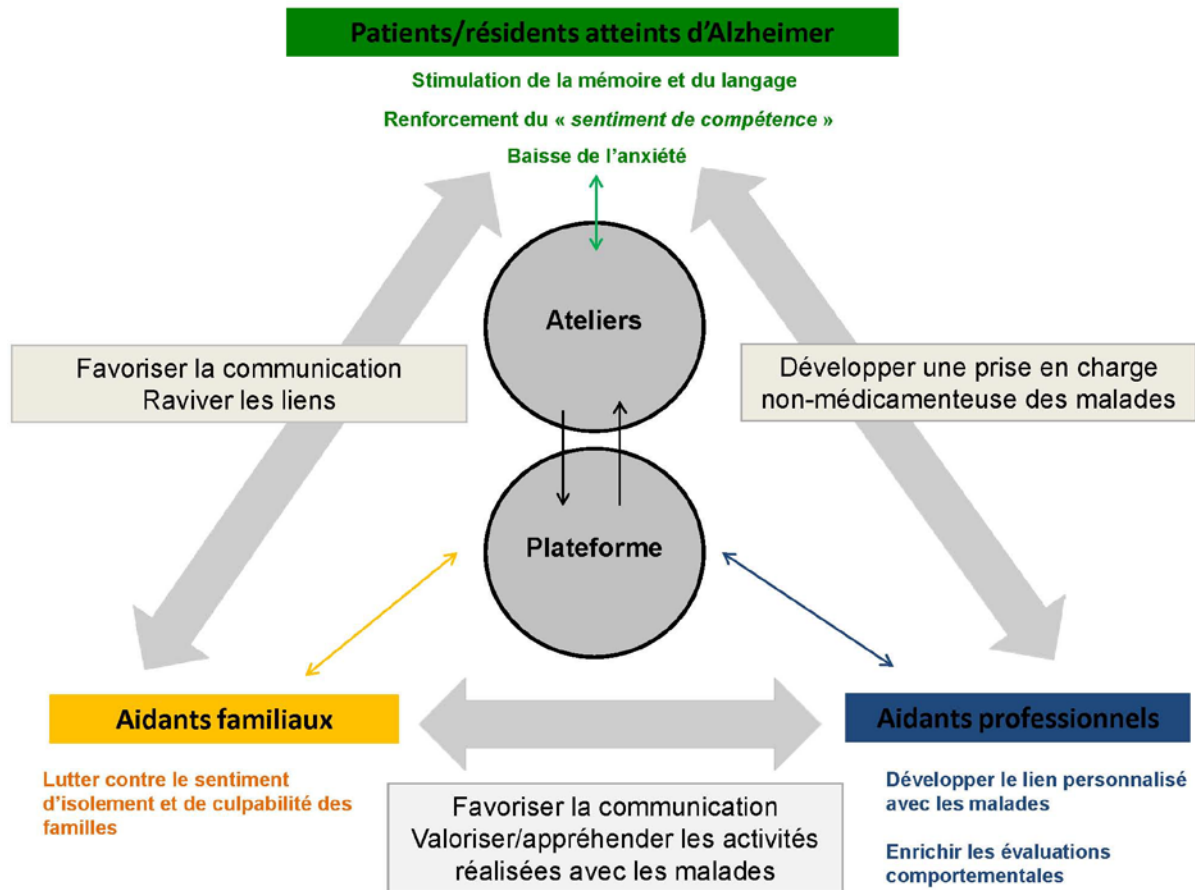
Patients/résidents atteints d'Alzheimer

Stimulation de la mémoire et du langage

Renforcement du « *sentiment de compétence* »

Baisse de l'anxiété

Ateliers

Favoriser la communication
Raviver les liens

Développer une prise en charge non-médicamenteuse des malades

Plateforme

Aidants familiaux

Lutter contre le sentiment d'isolement et de culpabilité des familles

Favoriser la communication
Valoriser/appréhender les activités réalisées avec les malades

Aidants professionnels

Développer le lien personnalisé avec les malades

Enrichir les évaluations comportementales